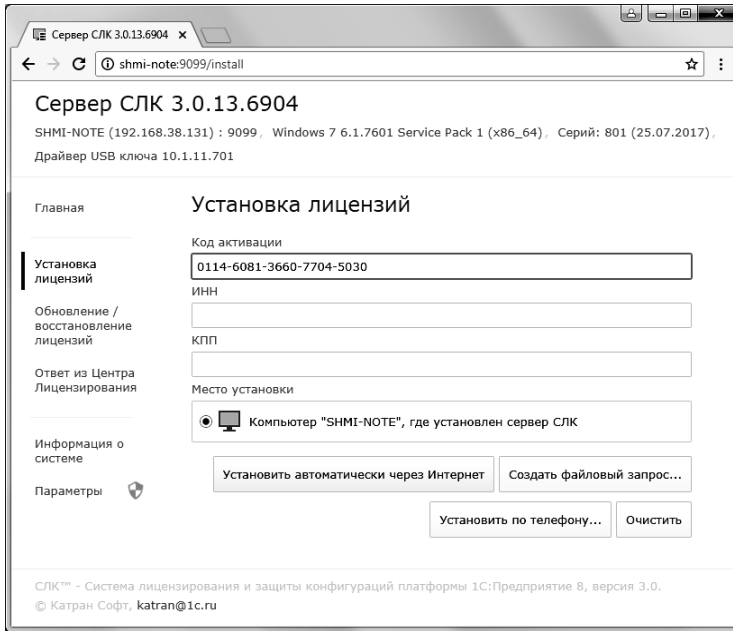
Сервер СЛК 3.0.13.6904 ×

shmi-note:9099/install

Сервер СЛК 3.0.13.6904

SHMI-NOTE (192.168.38.131) : 9099, Windows 7 6.1.7601 Service Pack 1 (x86_64), Серий: 801 (25.07.2017), Драйвер USB ключа 10.1.11.701

Главная

Установка лицензий

Обновление / восстановление лицензий

Ответ из Центра Лицензирования

Информация о системе

Параметры

Установка лицензий

Код активации

0114-6081-3660-7704-5030

ИНН

КПП

Место установки

Компьютер "SHMI-NOTE", где установлен сервер СЛК

Установить автоматически через Интернет

Создать файловый запрос...

Установить по телефону...

Очистить

СЛК™ - Система лицензирования и защиты конфигураций платформы 1С:Предприятие 8, версия 3.0.
© Катран Софт, katran@1c.ru